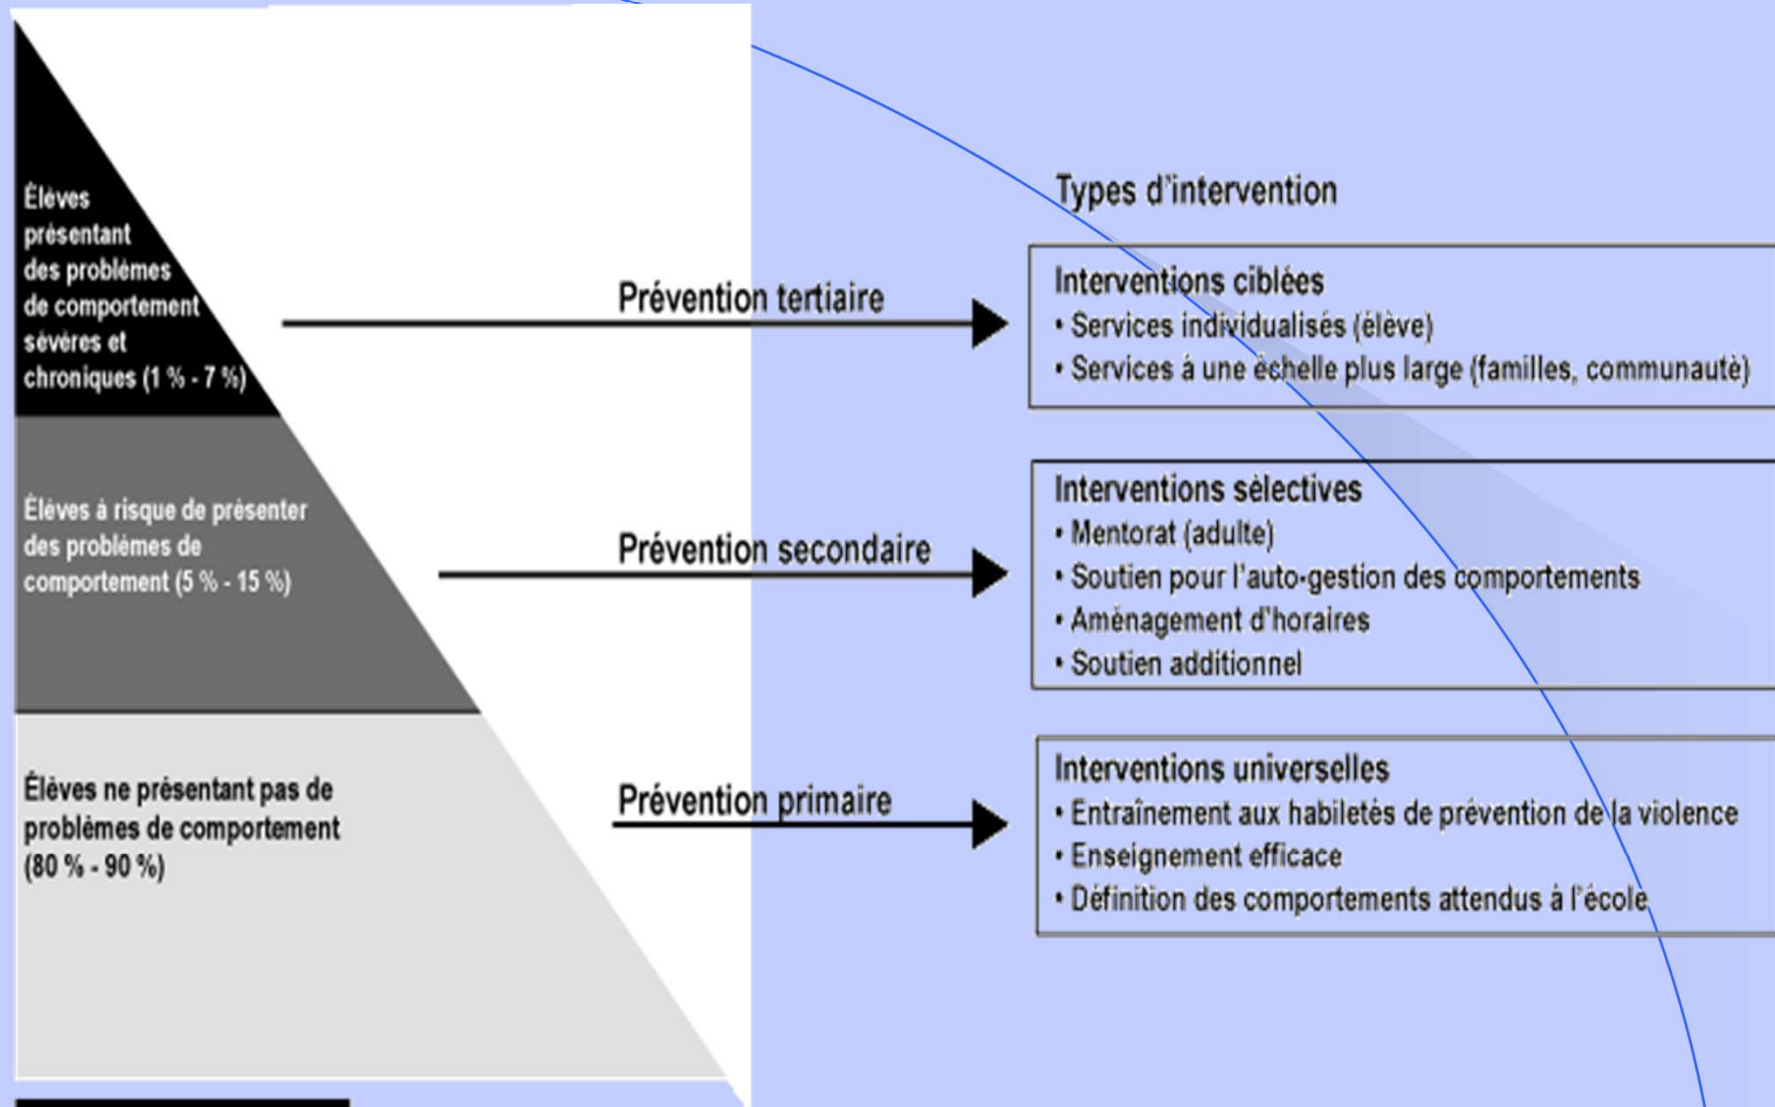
Élèves présentant des problèmes de comportement sévères et chroniques (1 % - 7 %)

Prévention tertiaire

Élèves à risque de présenter des problèmes de comportement (5 % - 15 %)

Prévention secondaire

Élèves ne présentant pas de problèmes de comportement (80 % - 90 %)

Prévention primaire

Types d'intervention

Interventions ciblées
• Services individualisés (élève)
• Services à une échelle plus large (familles, communauté)

Interventions sélectives
• Mentorat (adulte)
• Soutien pour l'auto-gestion des comportements
• Aménagement d'horaires
• Soutien additionnel

Interventions universelles
• Entraînement aux habiletés de prévention de la violence
• Enseignement efficace
• Définition des comportements attendus à l'école